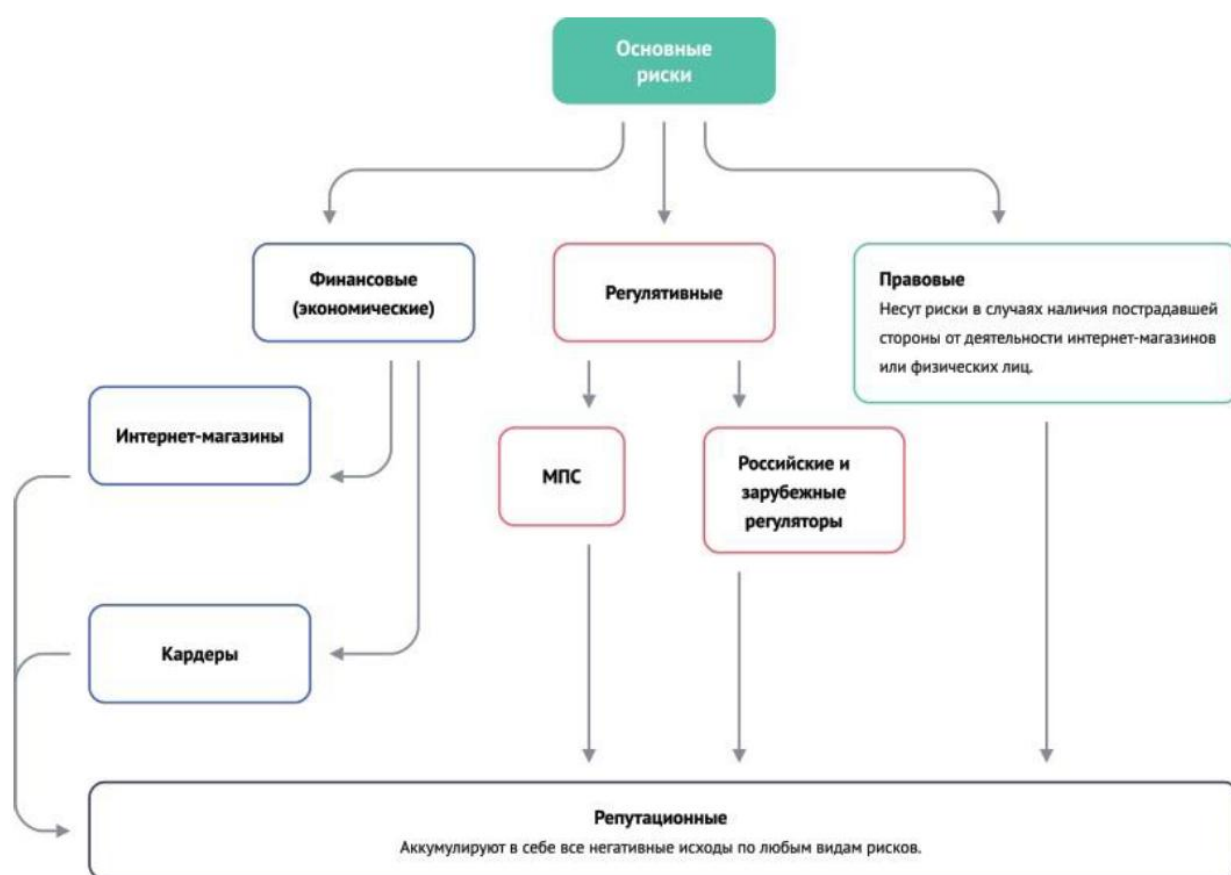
Основные риски

Финансовые (экономические)

Регулятивные

Правовые
Несут риски в случаях наличия пострадавшей стороны от деятельности интернет-магазинов или физических лиц.

Интернет-магазины

МПС

Российские и зарубежные регуляторы

Кардеры

Репутационные
Аккумулируют в себе все негативные исходы по любым видам рисков.